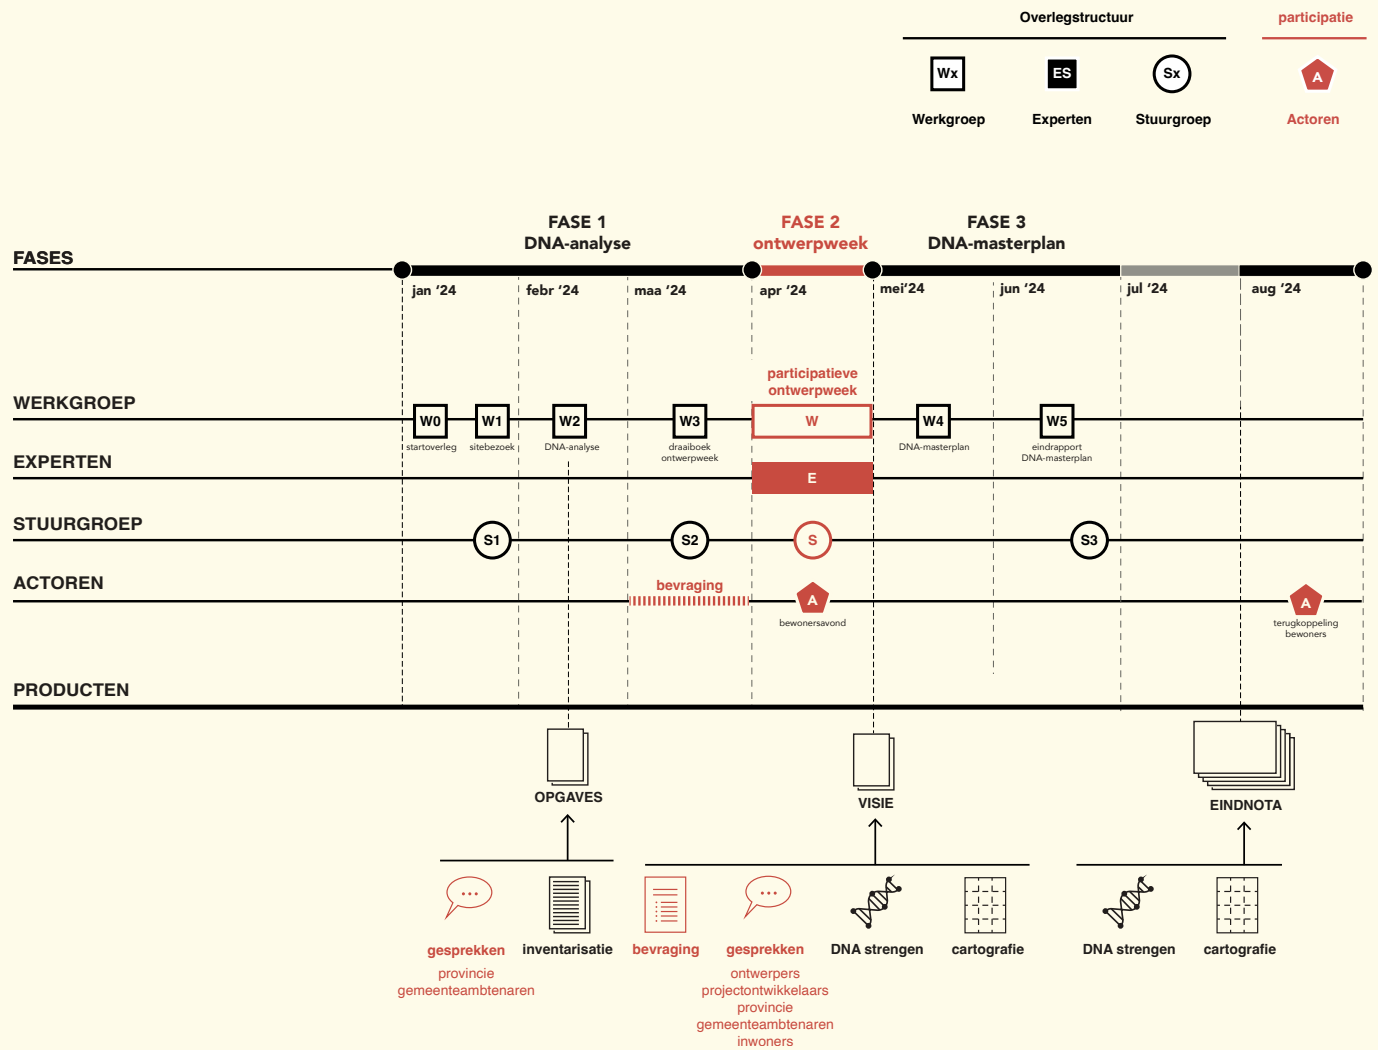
Overlegstructuur

participatie

Wx
Werkgroep

ES
Experten

Sx
Stuurgroep

A
Actoren

FASES

FASE 1
DNA-analyse

FASE 2
ontwerpweek

FASE 3
DNA-masterplan

jan '24
febr '24
maa '24
apr '24
mei'24
jun '24
jul '24
aug '24

WERKGROEP

participatieve ontwerpweek

W0
startoverleg

W1
sitebezoek

W2
DNA-analyse

W3
draaiboek ontwerpweek

W

W4
DNA-masterplan

W5
eindrapport DNA-masterplan

EXPERTEN

E

STUURGROEP

S1
S2
S
S3

ACTOREN

bevraging

A
bewonersavond

A
terugkoppeling bewoners

PRODUCTEN

OPGAVES

VISIE

EINDNOTA

gesprekken
provincie
gemeenteambtenaren

inventarisatie

bevraging

gesprekken
ontwerpers
projectontwikkelaars
provincie
gemeenteambtenaren
inwoners

DNA strengen

cartografie

DNA strengen

cartografie